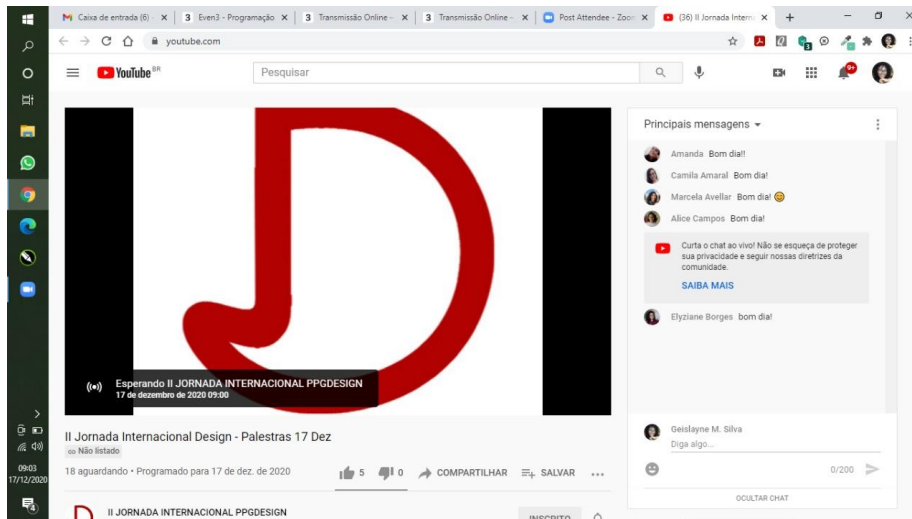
Caixa de entrada (6) | Even3 - Programação | Transmissão Online | Transmissão Online | Post Attendee - Zoom | (36) II Jornada Intern

youtube.com

YouTube BR

Pesquisar

9+

Esperando II JORNADA INTERNACIONAL PPGDESIGN
17 de dezembro de 2020 09:00

II Jornada Internacional Design - Palestras 17 Dez

Não listado

18 aguardando • Programado para 17 de dez. de 2020

5 0 COMPARTILHAR SALVAR ...

II JORNADA INTERNACIONAL PPGDESIGN

INSCRITO

Principais mensagens

Amanda Bom dia!!

Camila Amaral Bom dia!

Marcela Avellar Bom dia! 😊

Alice Campos Bom dia!

Curta o chat ao vivo! Não se esqueça de proteger sua privacidade e seguir nossas diretrizes da comunidade.

SAIBA MAIS

Elyziane Borges bom dia!

Geislayne M. Silva

Diga algo...

0/200

OCULTAR CHAT

09:03
17/12/2020